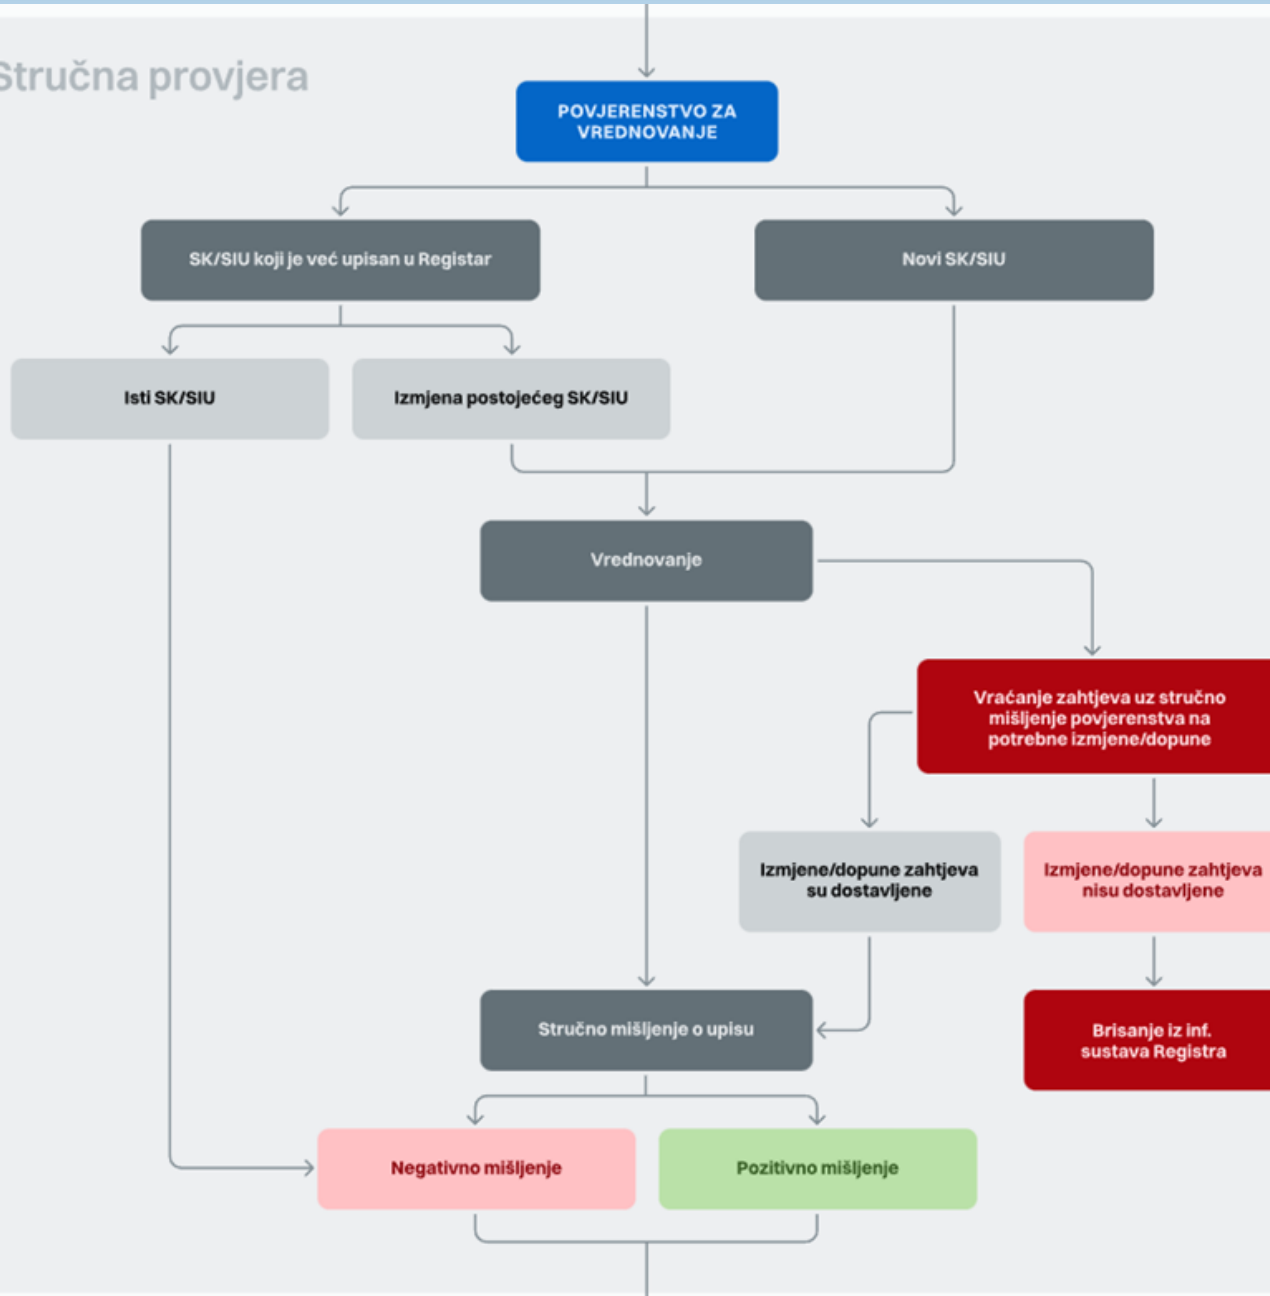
Stručna provjera

POVJERENSTVO ZA VREDNOVANJE

SK/SIU koji je već upisan u Registar

Novi SK/SIU

Isti SK/SIU

Izmjena postojećeg SK/SIU

Vrednovanje

Vraćanje zahtjeva uz stručno mišljenje povjerenstva na potrebne izmjene/dopune

Izmjene/dopune zahtjeva su dostavljene

Izmjene/dopune zahtjeva nisu dostavljene

Stručno mišljenje o upisu

Brisanje iz inf. sustava Registra

Negativno mišljenje

Pozitivno mišljenje